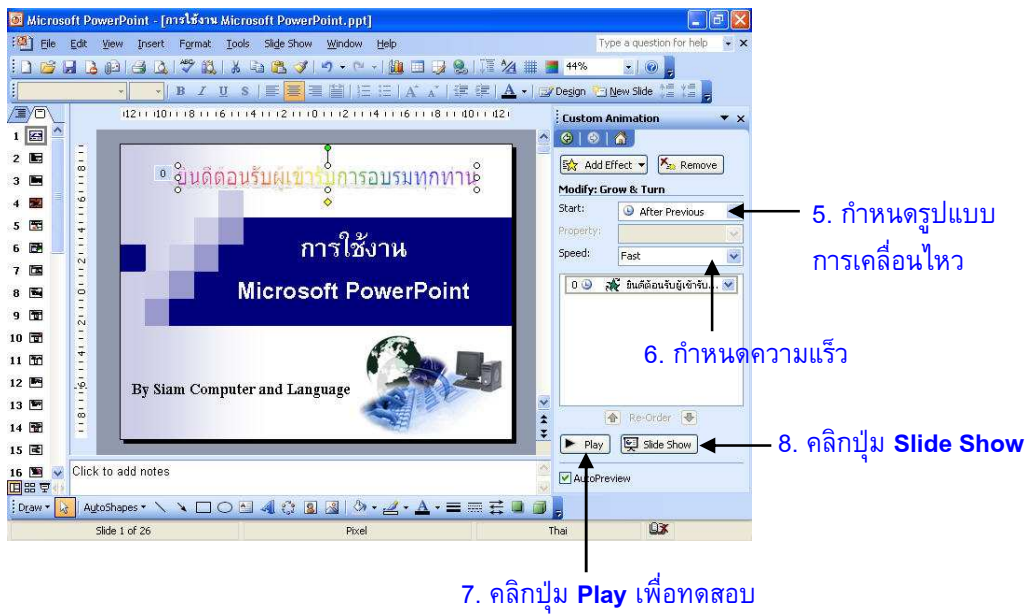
Microsoft PowerPoint - [การใช้งาน Microsoft PowerPoint.ppt]

File Edit View Insert Format Tools Slide Show Window Help

Type a question for help

44%

Design New Slide

Custom Animation

Add Effect Remove

Modify: Grow & Turn

Start: After Previous

Property:

Speed: Fast

0 ยินดีต้อนรับผู้เข้ารับ...

Re-Order

Play Slide Show

AutoPreview

1 2 3 4 5 6 7 8 9 10 11 12 13 14 15 16

ยินดีต้อนรับผู้เข้ารับการอบรมทุกท่าน

การใช้งาน

Microsoft PowerPoint

By Siam Computer and Language

Click to add notes

Draw AutoShapes

Slide 1 of 26 Pixel Thai

5. กำหนดรูปแบบการเคลื่อนไหว

6. กำหนดความแร็ว

8. คลิกปุ่ม **Slide Show**

7. คลิกปุ่ม **Play** เพื่อทดสอบ